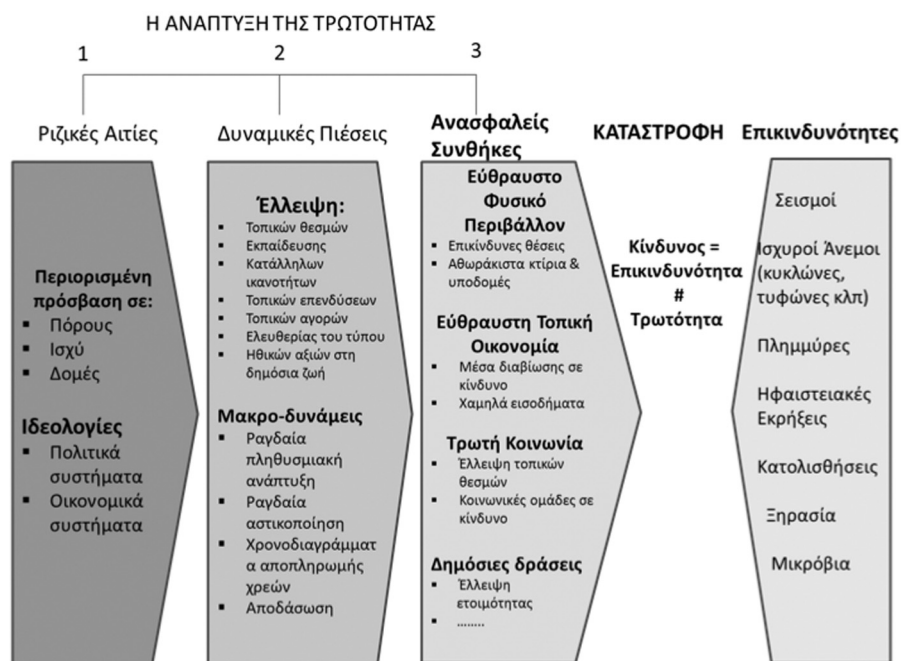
Η ΑΝΑΠΤΥΞΗ ΤΗΣ ΤΡΩΤΟΤΗΤΑΣ

1

2

3

Ριζικές Αιτίες

Περιορισμένη πρόσβαση σε:
▪ Πόρους
▪ Ισχύ
▪ Δομές

Ιδεολογίες
▪ Πολιτικά συστήματα
▪ Οικονομικά συστήματα

Δυναμικές Πιέσεις

Έλλειψη:
▪ Τοπικών θεσμών
▪ Εκπαίδευσης
▪ Κατάλληλων ικανοτήτων
▪ Τοπικών επενδύσεων
▪ Τοπικών αγορών
▪ Ελευθερίας του τύπου
▪ Ηθικών αξιών στη δημόσια ζωή

Μακρο-δυνάμεις
▪ Ραγδαία πληθυσμιακή ανάπτυξη
▪ Ραγδαία αστικοποίηση
▪ Χρονοδιαγράμματα αποπληρωμής χρεών
▪ Αποδάσωση

Ανασφαλείς Συνθήκες

Εύθραυστο Φυσικό Περιβάλλον
▪ Επικίνδυνες θέσεις
▪ Αθωράκιστα κτίρια & υποδομές

Εύθραυστη Τοπική Οικονομία
▪ Μέσα διαβίωσης σε κίνδυνο
▪ Χαμηλά εισοδήματα

Τρωτή Κοινωνία
▪ Έλλειψη τοπικών θεσμών
▪ Κοινωνικές ομάδες σε κίνδυνο

Δημόσιες δράσεις
▪ Έλλειψη ετοιμότητας
▪ ........

ΚΑΤΑΣΤΡΟΦΗ

Κίνδυνος = Επικινδυνότητα # Τρωτότητα

Επικινδυνότητες

Σεισμοί

Ισχυροί Άνεμοι (κυκλώνες, τυφώνες κλπ)

Πλημμύρες

Ηφαιστειακές Εκρήξεις

Κατολισθήσεις

Ξηρασία

Μικρόβια